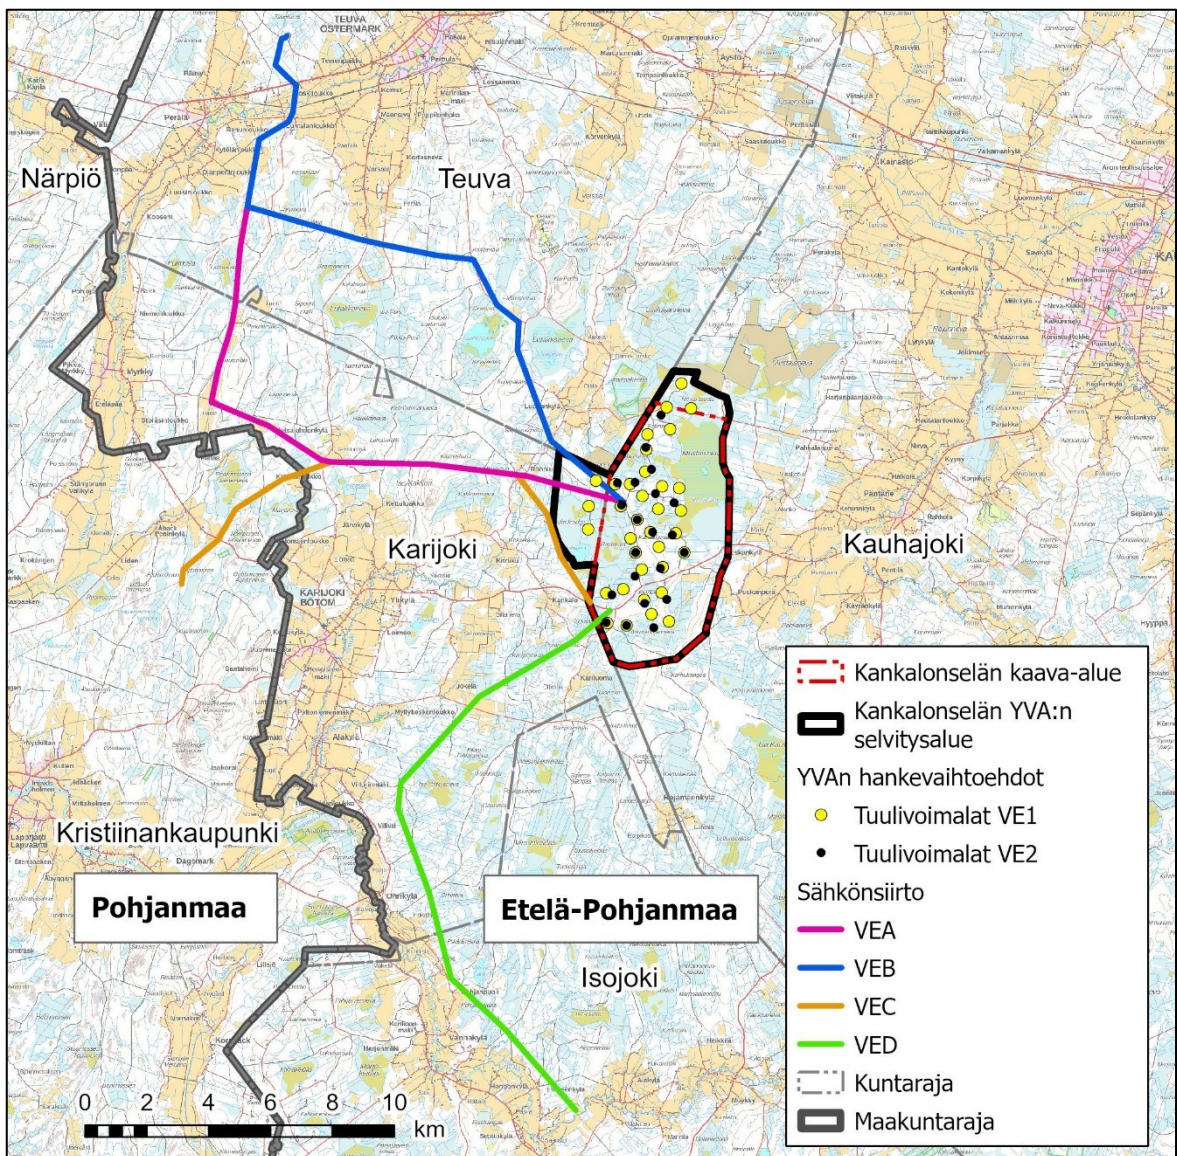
TEUVA
ÖSTERMARK

Närpiö

Teuva

Karijoki

Kauhajoki

KARIJOKI
BOTOM

Kristiinankaupunki

Pohjanmaa

Etelä-Pohjanmaa

Isojoki

0 2 4 6 8 10 km

Kankalonselän kaava-alue
Kankalonselän YVA:n selvitysalue
YVAn hankevaihtoehdot
Tuulivoimalat VE1
Tuulivoimalat VE2
Sähkönsiirto
VEA
VEB
VEC
VED
Kuntaraja
Maakuntaraja